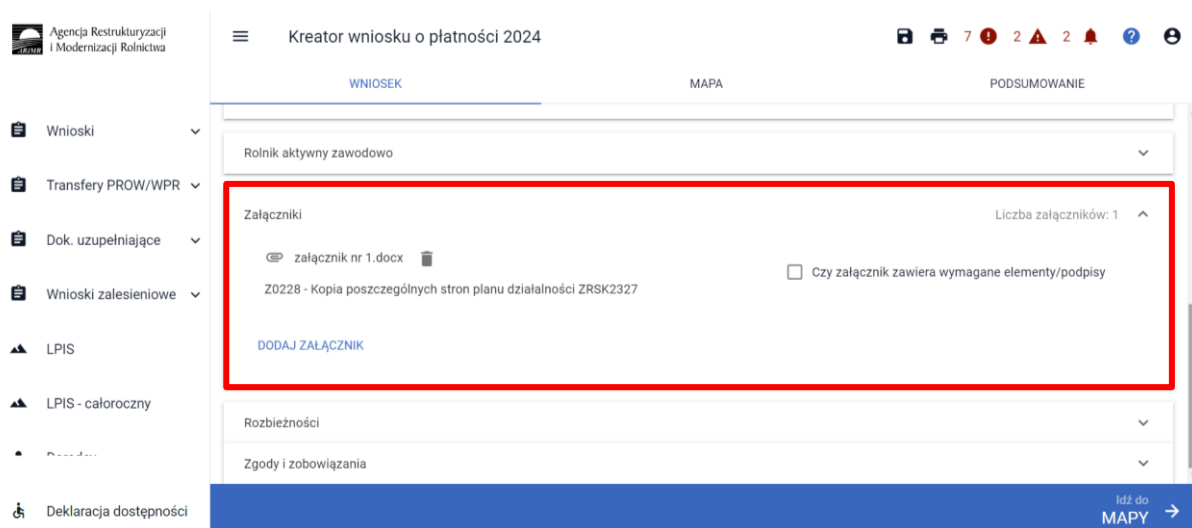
ARiMR Agencja Restrukturyzacji i Modernizacji Rolnictwa

Kreator wniosku o płatności 2024

7 2 2

WNIOSEK MAPA PODSUMOWANIE

Wnioski

Transfery PROW/WPR

Dok. uzupełniające

Wnioski zalesieniowe

LPIS

LPIS - całoroczny

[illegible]

Deklaracja dostępności

Rolnik aktywny zawodowo

Załączniki

Liczba załączników: 1

załącznik nr 1.docx

Z0228 - Kopia poszczególnych stron planu działalności ZRSK2327

Czy załącznik zawiera wymagane elementy/podpisy

DODAJ ZAŁĄCZNIK

Rozbieżności

Zgody i zobowiązania

Idź do MAPY